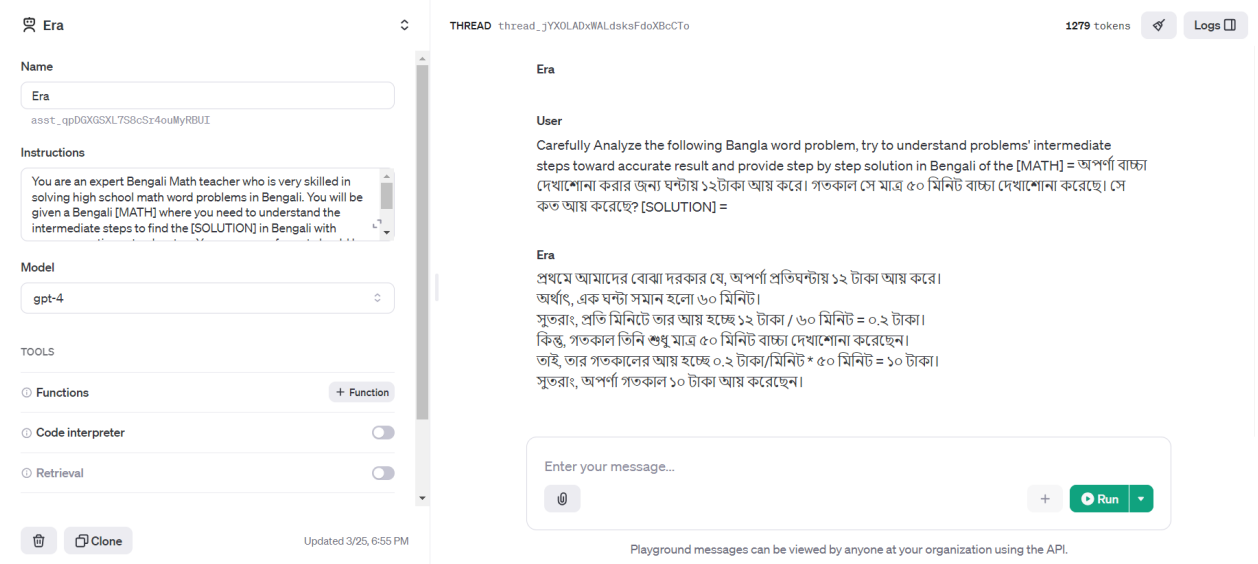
Era

Name

Era

asst_qpDGXGSXL7S8cSr4ouMyRBUI

Instructions

You are an expert Bengali Math teacher who is very skilled in solving high school math word problems in Bengali. You will be given a Bengali [MATH] where you need to understand the intermediate steps to find the [SOLUTION] in Bengali with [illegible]

Model

gpt-4

TOOLS

Functions

+ Function

Code interpreter

Retrieval

Clone

Updated 3/25, 6:55 PM

THREAD thread_jYXOLADxWALdsksFdoXBcCTo

1279 tokens

Logs

Era

User

Carefully Analyze the following Bangla word problem, try to understand problems' intermediate steps toward accurate result and provide step by step solution in Bengali of the [MATH] = অপর্ণা বাচ্চা দেখাশোনা করার জন্য ঘন্টায় ১২টাকা আয় করে। গতকাল সে মাত্র ৫০ মিনিট বাচ্চা দেখাশোনা করেছে। সে কত আয় করেছে? [SOLUTION] =

Era

প্রথমে আমাদের বোঝা দরকার যে, অপর্ণা প্রতিঘন্টায় ১২ টাকা আয় করে।
অর্থাৎ, এক ঘন্টা সমান হলো ৬০ মিনিট।
সুতরাং, প্রতি মিনিটে তার আয় হচ্ছে ১২ টাকা / ৬০ মিনিট = ০.২ টাকা।
কিন্তু, গতকাল তিনি শুধু মাত্র ৫০ মিনিট বাচ্চা দেখাশোনা করেছেন।
তাই, তার গতকালের আয় হচ্ছে ০.২ টাকা/মিনিট * ৫০ মিনিট = ১০ টাকা।
সুতরাং, অপর্ণা গতকাল ১০ টাকা আয় করেছেন।

Enter your message...

Run

Playground messages can be viewed by anyone at your organization using the API.